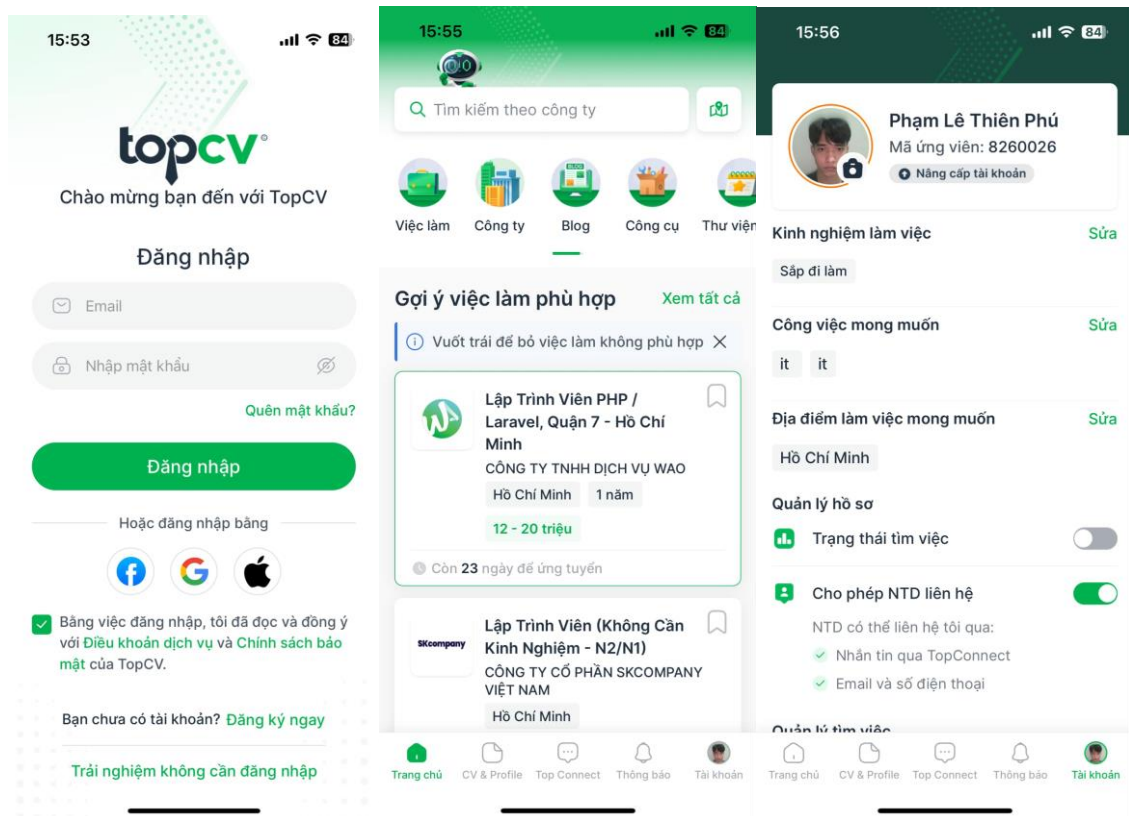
15:53

84

topcv

Chào mừng bạn đến với TopCV

Đăng nhập

Email

Nhập mật khẩu

Quên mật khẩu?

Đăng nhập

Hoặc đăng nhập bằng

Bằng việc đăng nhập, tôi đã đọc và đồng ý với Điều khoản dịch vụ và Chính sách bảo mật của TopCV.

Bạn chưa có tài khoản? Đăng ký ngay

Trải nghiệm không cần đăng nhập

15:55

84

Tìm kiếm theo công ty

Việc làm | Công ty | Blog | Công cụ | Thư viện

Gợi ý việc làm phù hợp Xem tất cả

Vuốt trái để bỏ việc làm không phù hợp

Lập Trình Viên PHP / Laravel, Quận 7 - Hồ Chí Minh

CÔNG TY TNHH DỊCH VỤ WAO

Hồ Chí Minh 1 năm

12 - 20 triệu

Còn 23 ngày để ứng tuyển

Lập Trình Viên (Không Cần Kinh Nghiệm - N2/N1)

SKcompany

CÔNG TY CỔ PHẦN SKCOMPANY VIỆT NAM

Hồ Chí Minh

Trang chủ | CV & Profile | Top Connect | Thông báo | Tài khoản

15:56

84

Phạm Lê Thiên Phú

Mã ứng viên: 8260026

Nâng cấp tài khoản

Kinh nghiệm làm việc Sửa

Sắp đi làm

Công việc mong muốn Sửa

it it

Địa điểm làm việc mong muốn Sửa

Hồ Chí Minh

Quản lý hồ sơ

Trạng thái tìm việc

Cho phép NTD liên hệ

NTD có thể liên hệ tôi qua:

Nhắn tin qua TopConnect

Email và số điện thoại

Quản lý tìm việc

Trang chủ | CV & Profile | Top Connect | Thông báo | Tài khoản